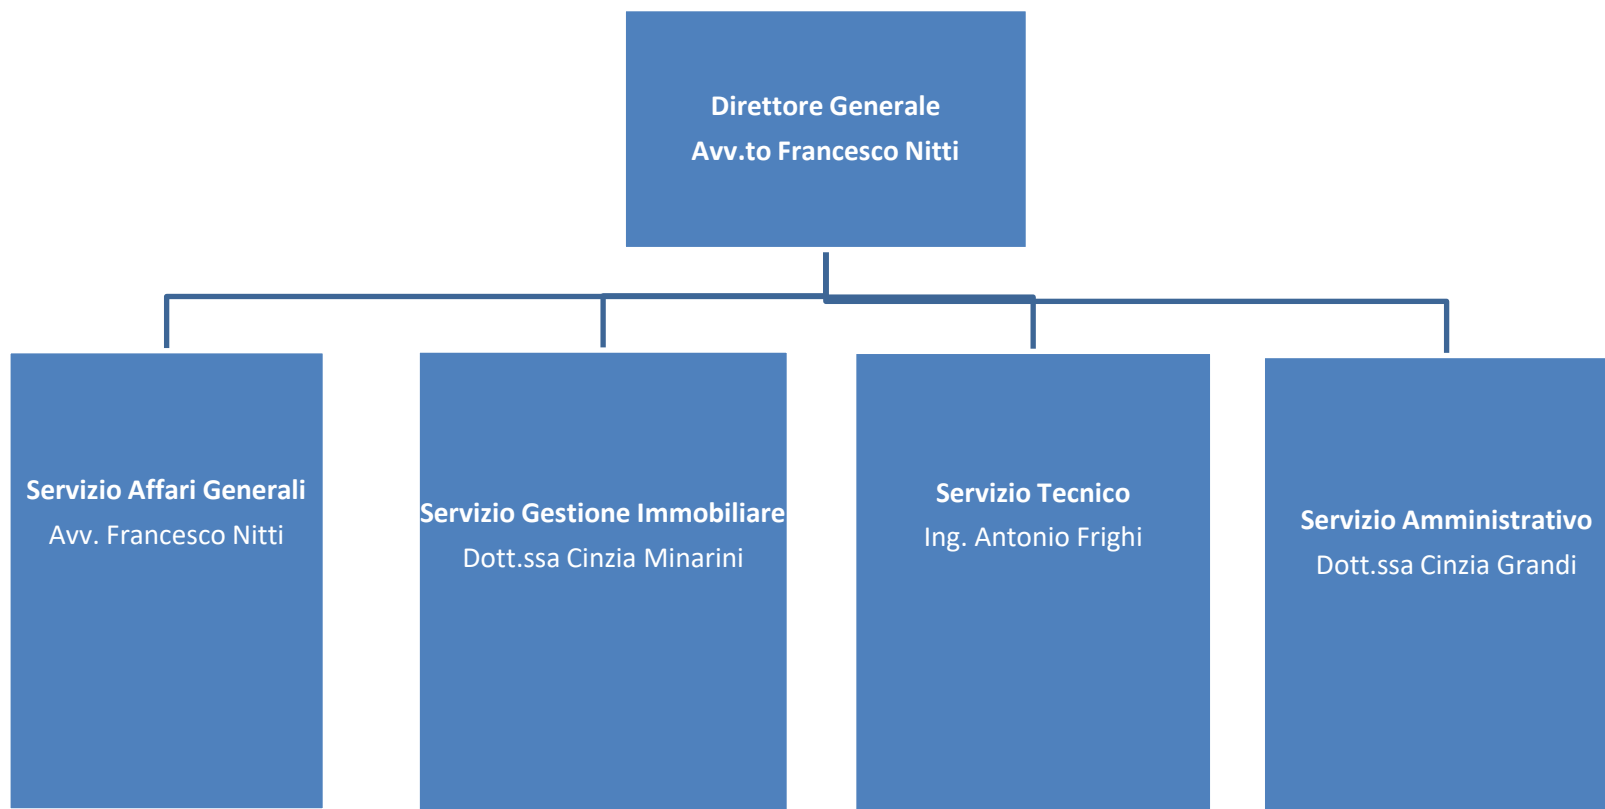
Direttore Generale
Avv.to Francesco Nitti

Servizio Affari Generali
Avv. Francesco Nitti

Servizio Gestione Immobiliare
Dott.ssa Cinzia Minarini

Servizio Tecnico
Ing. Antonio Frighi

Servizio Amministrativo
Dott.ssa Cinzia Grandi